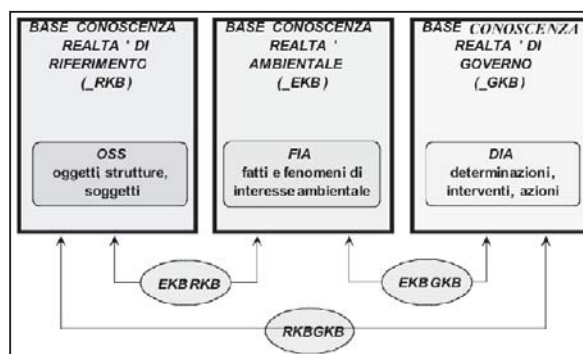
BASE CONOSCENZA REALTA ' DI RIFERIMENTO (_RKB)

OSS
oggetti strutture, soggetti

BASE CONOSCENZA REALTA ' AMBIENTALE (_EKB)

FIA
fatti e fenomeni di interesse ambientale

BASE CONOSCENZA REALTA ' DI GOVERNO (_GKB)

DIA
determinazioni, interventi, azioni

EKBRKB

EKBGKB

RKBGKB